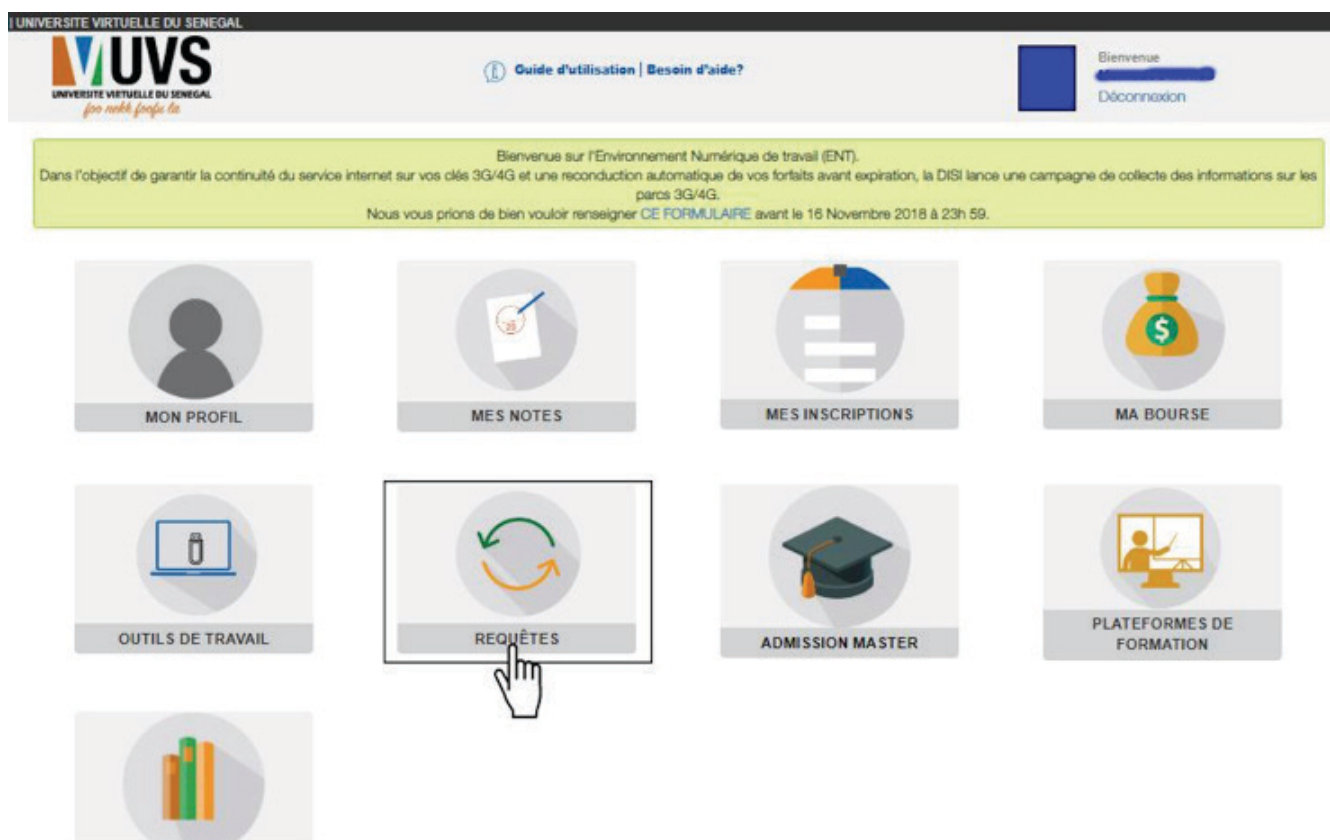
UNIVERSITE VIRTUELLE DU SENEGAL

UVS
UNIVERSITE VIRTUELLE DU SENEGAL
foo nekk foofu la

Guide d'utilisation | Besoin d'aide?

Bienvenue
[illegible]
Déconnexion

Bienvenue sur l'Environnement Numérique de travail (ENT).
Dans l'objectif de garantir la continuité du service internet sur vos clés 3G/4G et une reconduction automatique de vos forfaits avant expiration, la DISI lance une campagne de collecte des informations sur les parcs 3G/4G.
Nous vous prions de bien vouloir renseigner CE FORMULAIRE avant le 16 Novembre 2018 à 23h 59.

MON PROFIL

20

MES NOTES

MES INSCRIPTIONS

$

MA BOURSE

OUTILS DE TRAVAIL

REQUÊTES

ADMISSION MASTER

PLATEFORMES DE FORMATION